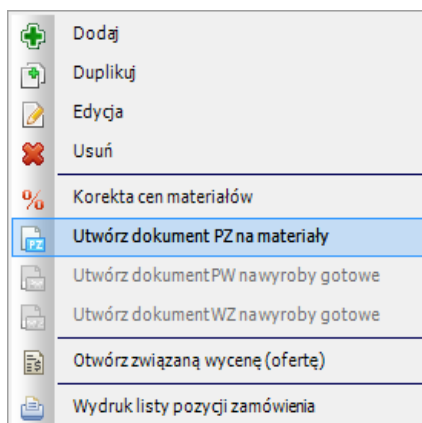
Dodaj
Duplikuj
Edycja
Usuń
Korekta cen materiałów
Utwórz dokument PZ na materiały
Utwórz dokument PW na wyroby gotowe
Utwórz dokument WZ na wyroby gotowe
Otwórz związaną wycenę (ofertę)
Wydruk listy pozycji zamówienia